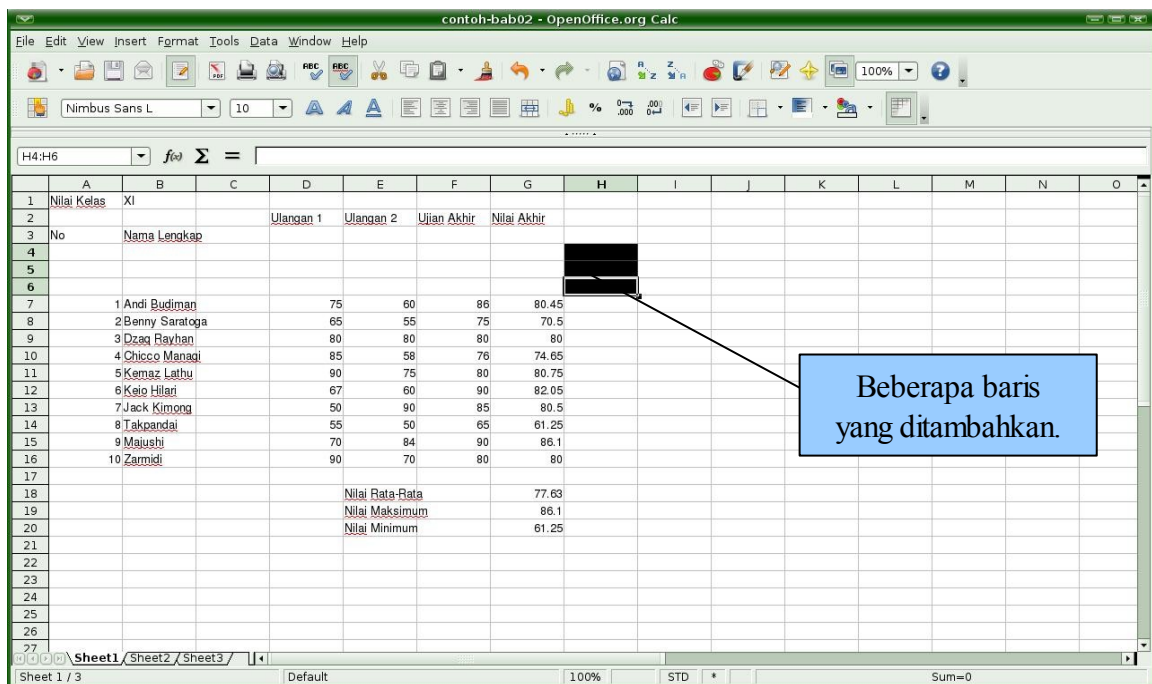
contoh-bab02 - OpenOffice.org Calc

File Edit View Insert Format Tools Data Window Help

Nimbus Sans L 10 100%

H4:H6

| | A | B | C | D | E | F | G | H | I | J | K | L | M | N | O |
|---|---|---|---|---|---|---|---|---|---|---|---|---|---|---|---|
| 1 | Nilai Kelas | XI | | | | | | | | | | | | | |
| 2 | | | | Ulangan 1 | Ulangan 2 | Ujian Akhir | Nilai Akhir | | | | | | | | |
| 3 | No | Nama Lengkap | | | | | | | | | | | | | |
| 4 | | | | | | | | | | | | | | | |
| 5 | | | | | | | | | | | | | | | |
| 6 | | | | | | | | | | | | | | | |
| 7 | 1 | Andi Budiman | | 75 | 60 | 86 | 80.45 | | | | | | | | |
| 8 | 2 | Benny Saratoga | | 65 | 55 | 75 | 70.5 | | | | | | | | |
| 9 | 3 | Dzaq Rayhan | | 80 | 80 | 80 | 80 | | | | | | | | |
| 10 | 4 | Chicco Managi | | 85 | 58 | 76 | 74.65 | | | | | | | | |
| 11 | 5 | Kemaz Lathu | | 90 | 75 | 80 | 80.75 | | | | | | | | |
| 12 | 6 | Keio Hilari | | 67 | 60 | 90 | 82.05 | | | | | | | | |
| 13 | 7 | Jack Kimong | | 50 | 90 | 85 | 80.5 | | | | | | | | |
| 14 | 8 | Takpandai | | 55 | 50 | 65 | 61.25 | | | | | | | | |
| 15 | 9 | Majushi | | 70 | 84 | 90 | 86.1 | | | | | | | | |
| 16 | 10 | Zarmidi | | 90 | 70 | 80 | 80 | | | | | | | | |
| 17 | | | | | | | | | | | | | | | |
| 18 | | | | | Nilai Rata-Rata | | 77.63 | | | | | | | | |
| 19 | | | | | Nilai Maksimum | | 86.1 | | | | | | | | |
| 20 | | | | | Nilai Minimum | | 61.25 | | | | | | | | |
| 21 | | | | | | | | | | | | | | | |
| 22 | | | | | | | | | | | | | | | |
| 23 | | | | | | | | | | | | | | | |
| 24 | | | | | | | | | | | | | | | |
| 25 | | | | | | | | | | | | | | | |
| 26 | | | | | | | | | | | | | | | |
| 27 | | | | | | | | | | | | | | | |

Beberapa baris yang ditambahkan.

Sheet1 Sheet2 Sheet3

Sheet 1 / 3 Default 100% STD * Sum=0